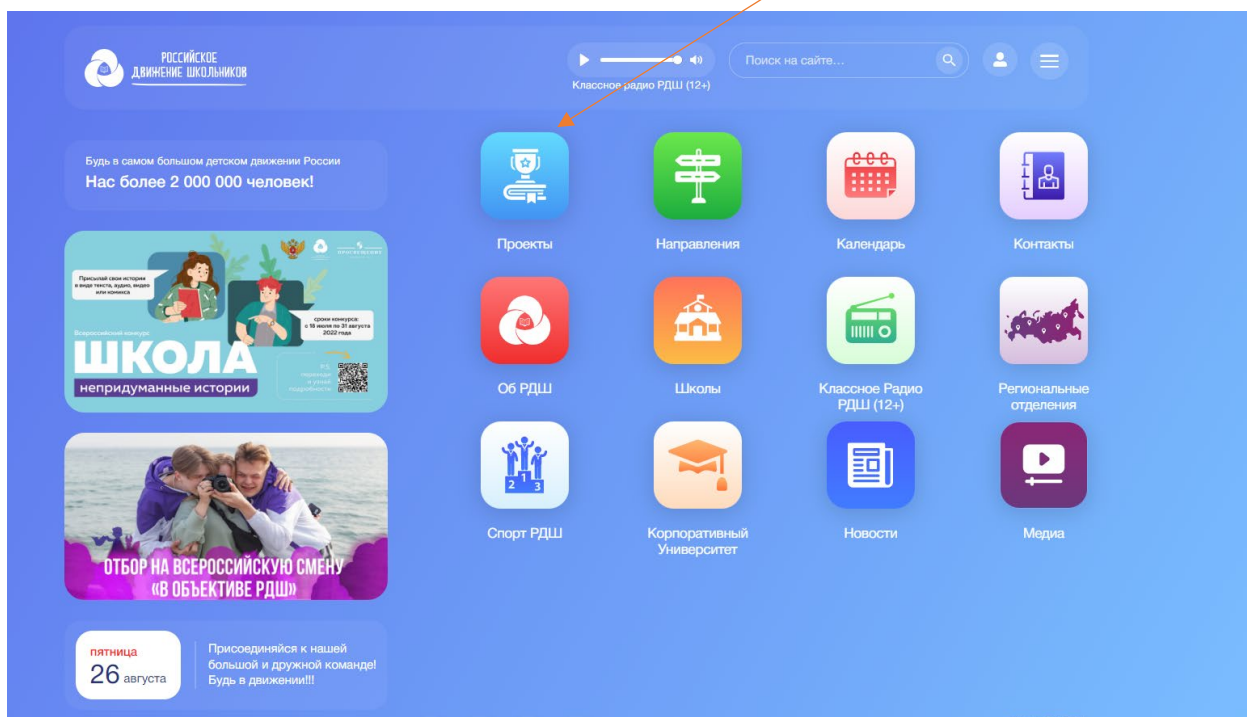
РОССИЙСКОЕ ДВИЖЕНИЕ ШКОЛЬНИКОВ

Классное радио РДШ (12+)

Поиск на сайте...

Будь в самом большом детском движении России
Нас более 2 000 000 человек!

Присылай свои истории в виде текста, аудио, видео или комикса

Всероссийский конкурс
ШКОЛА
непридуманные истории

сроки конкурса: с 18 июля по 31 августа 2022 года

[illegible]

ОТБОР НА ВСЕРОССИЙСКУЮ СМЕНУ «В ОБЪЕКТИВЕ РДШ»

пятница
26 августа

Присоединяйся к нашей большой и дружной команде! Будь в движении!!!

Проекты

Направления

Календарь

Контакты

Об РДШ

Школы

Классное Радио РДШ (12+)

Региональные отделения

Спорт РДШ

Корпоративный Университет

Новости

Медиа